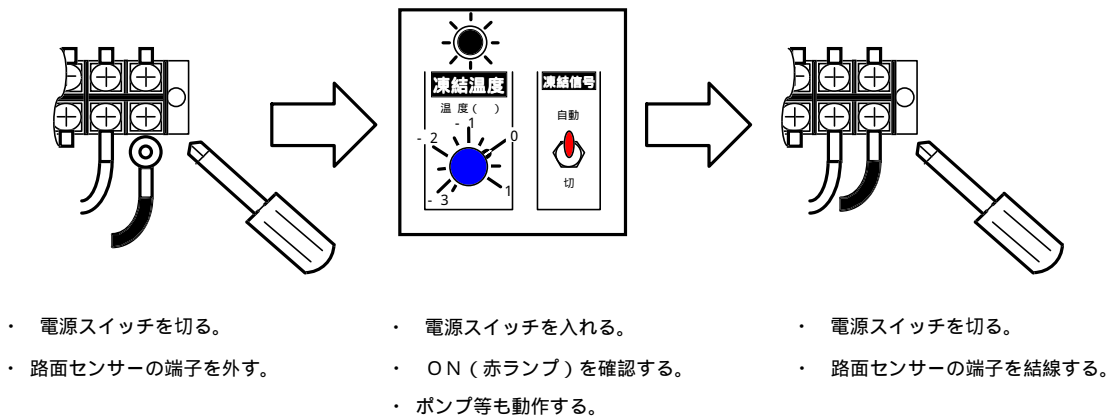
凍結温度

温度（　）

-1

-2

0

-3

1

凍結信号

自動

切

・電源スイッチを切る。

・路面センサーの端子を外す。

・電源スイッチを入れる。

・ＯＮ（赤ランプ）を確認する。

・ポンプ等も動作する。

・電源スイッチを切る。

・路面センサーの端子を結線する。